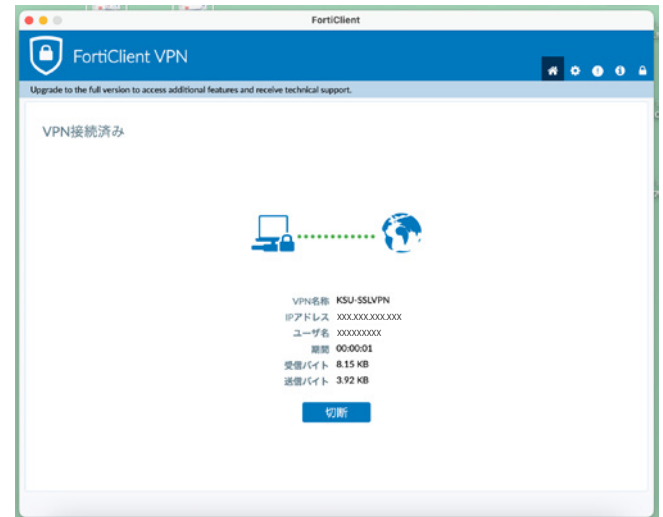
FortiClient

FortiClient VPN

Upgrade to the full version to access additional features and receive technical support.

VPN接続済み

VPN名称 KSU-SSLVPN
IPアドレス XXX.XXX.XXX.XXX
ユーザ名 XXXXXXXXX
期間 00:00:01
受信バイト 8.15 KB
送信バイト 3.92 KB

切断